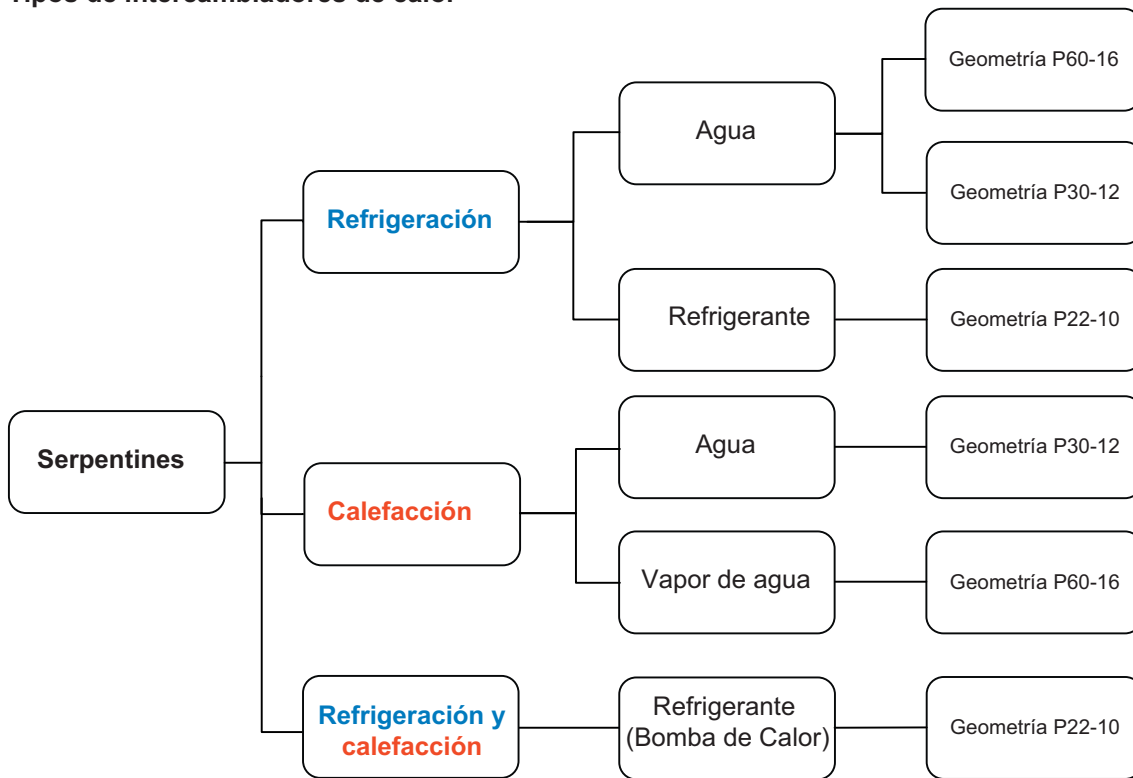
Tipos de intercambiadores de calor

Serpentines

Refrigeración

Agua

Geometría P60-16

Geometría P30-12

Refrigerante

Geometría P22-10

Calefacción

Agua

Geometría P30-12

Vapor de agua

Geometría P60-16

Refrigeración y calefacción

Refrigerante (Bomba de Calor)

Geometría P22-10